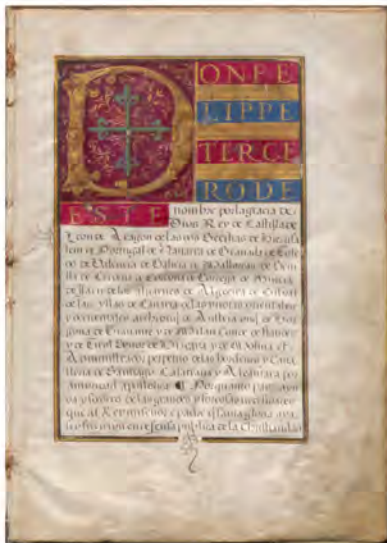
D

ON PE

LIPPE

TERCE

RO DE

ESTE nombre por la gracia de Dios Rey de Castilla de Leon de Aragon de las dos Secilias de Hierusalem de Portugal de Nauarra de Granada de Toledo de Valencia de Galicia de Mallorca de Seuilla de Cerdeña de Cordoua de Corcega de Murcia de Iaen de los Algarues de Algezira de Gibraltar de las yslas de Canaria de las Indias orientales y occidentales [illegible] de Austria duque de Borgoña de Brauante y de Milan Conde de Flandes y de Tirol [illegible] de Vizcaya y de Molina &c. Administrador perpetuo de las Ordenes y Cauallerias de Santiago Calatraua y Alcantara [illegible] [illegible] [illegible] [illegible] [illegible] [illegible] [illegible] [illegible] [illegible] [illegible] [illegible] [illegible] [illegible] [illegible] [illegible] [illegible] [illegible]